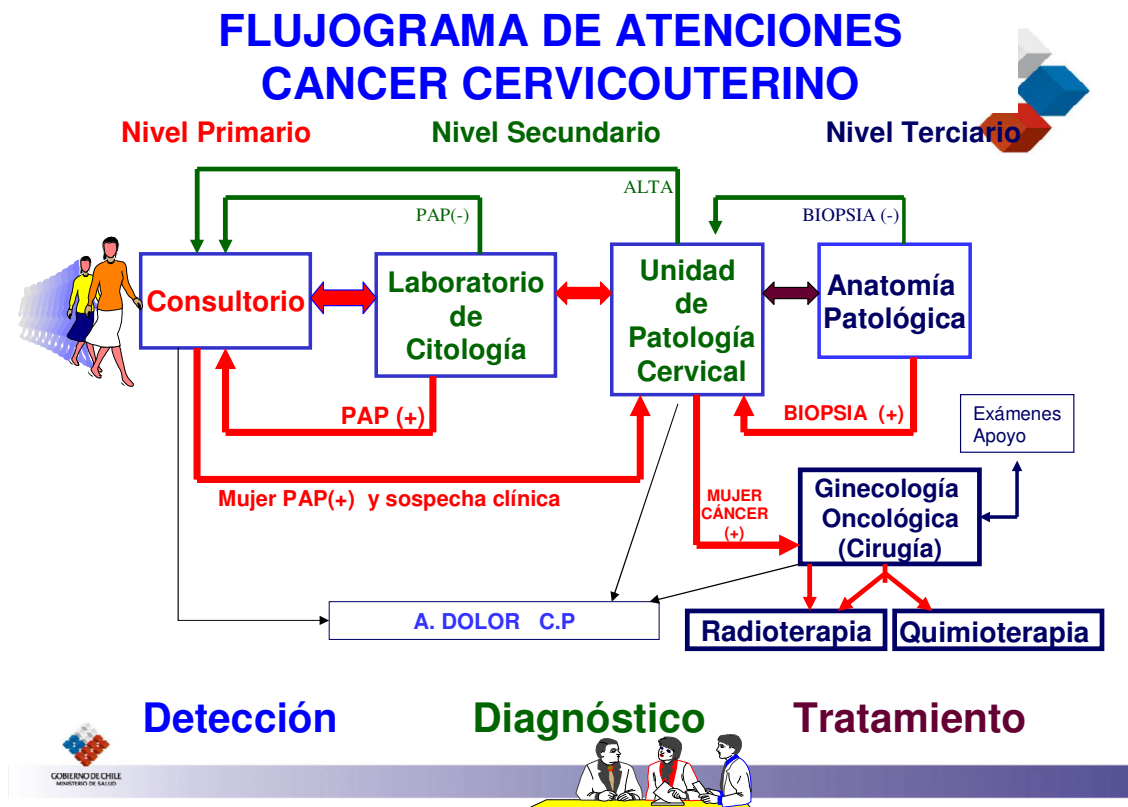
FLUJOGRAMA DE ATENCIONES
CANCER CERVICOUTERINO

Nivel Primario

Nivel Secundario

Nivel Terciario

ALTA

PAP(-)

BIOPSIA (-)

Consultorio

Laboratorio de Citología

Unidad de Patología Cervical

Anatomía Patológica

PAP (+)

BIOPSIA (+)

Exámenes Apoyo

Mujer PAP(+) y sospecha clínica

MUJER CÁNCER (+)

Ginecología Oncológica (Cirugía)

A. DOLOR C.P

Radioterapia

Quimioterapia

Detección

Diagnóstico

Tratamiento

GOBIERNO DE CHILE
MINISTERIO DE SALUD